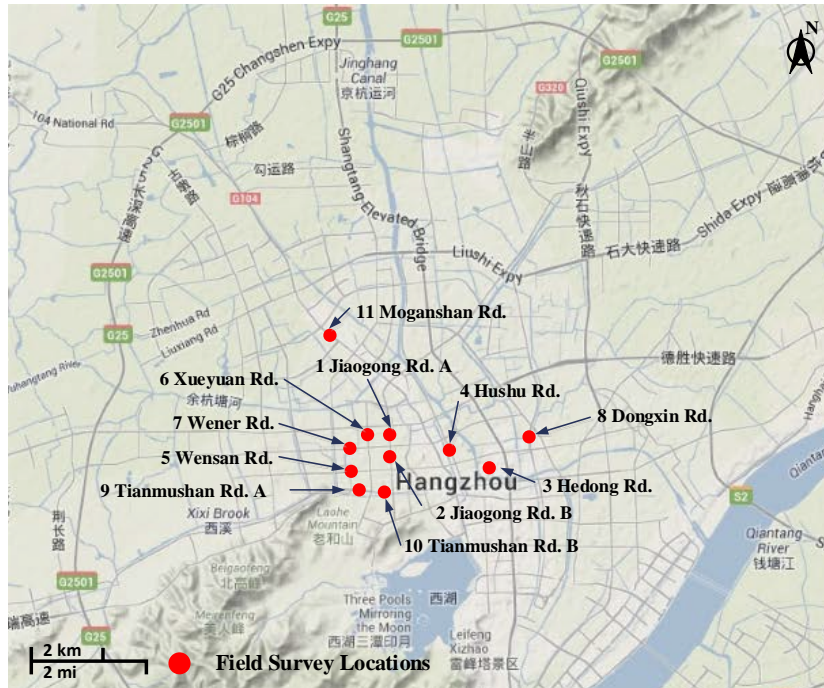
G25
G2501
G25 Changshen Expy
Jinghang Canal
京杭运河
G2501
N
G320
104 National Rd
G2501
Qiushi Expy
半山路
秋石快速路
棕榈路
勾运路
Shangtang Elevated Bridge
G104
Shida Expy
石大快速路
Liushi Expy
G2501
11 Moganshan Rd.
G25
Zhenhua Rd
Liuxiang Rd
德胜快速路
1 Jiaogong Rd. A
6 Xueyuan Rd.
余杭塘河
4 Hushu Rd.
7 Wener Rd.
8 Dongxin Rd.
5 Wensan Rd.
Hangzhou
3 Hedong Rd.
9 Tianmushan Rd. A
Xixi Brook
西溪
2 Jiaogong Rd. B
Laohe Mountain
老和山
10 Tianmushan Rd. B
Qiantang River
钱塘江
S2
Beigaofeng
北高峰
西湖
Meijiawu
梅家坞
Three Pools Mirroring the Moon
西湖三潭印月
Leifeng Xizhao
雷峰塔景区
G2501
G25
2 km
2 mi
Field Survey Locations